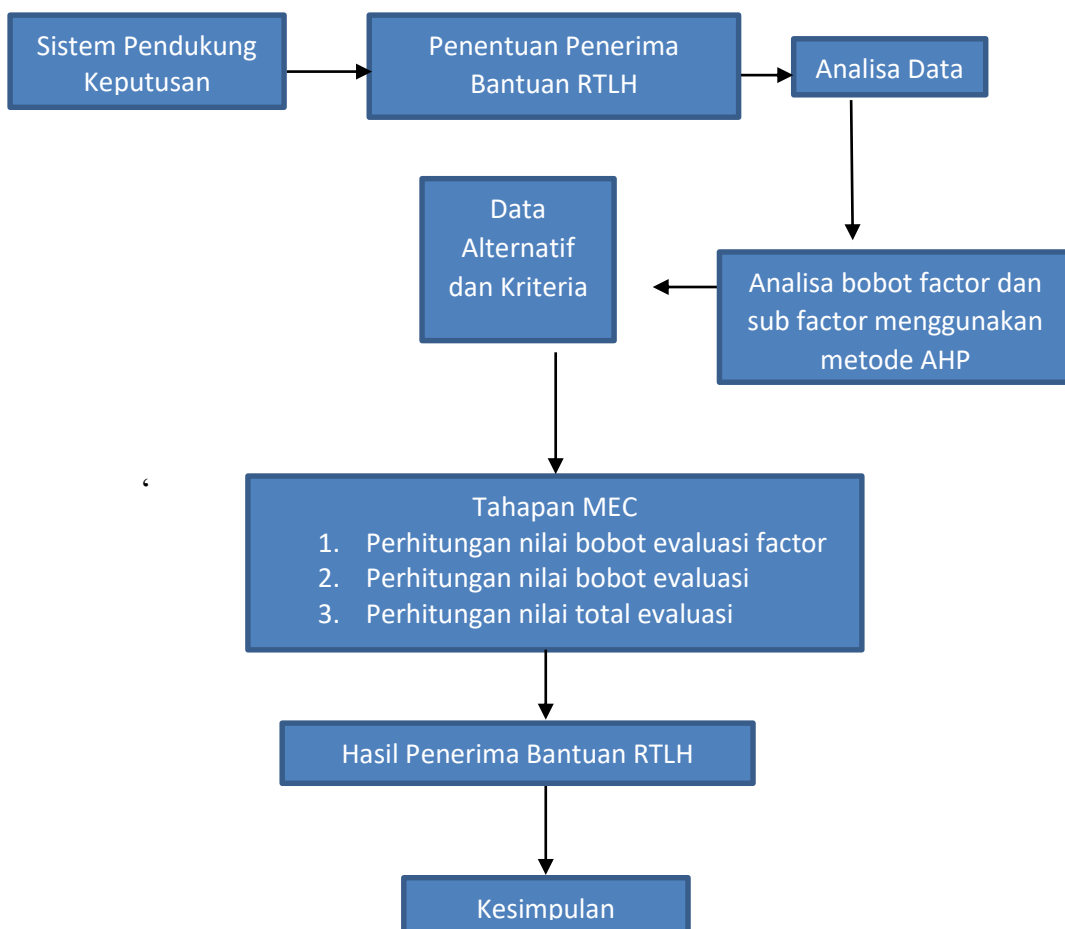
Sistem Pendukung Keputusan

Penentuan Penerima Bantuan RTLH

Analisa Data

Data Alternatif dan Kriteria

Analisa bobot factor dan sub factor menggunakan metode AHP

‘

Tahapan MEC
1. Perhitungan nilai bobot evaluasi factor
2. Perhitungan nilai bobot evaluasi
3. Perhitungan nilai total evaluasi

Hasil Penerima Bantuan RTLH

Kesimpulan